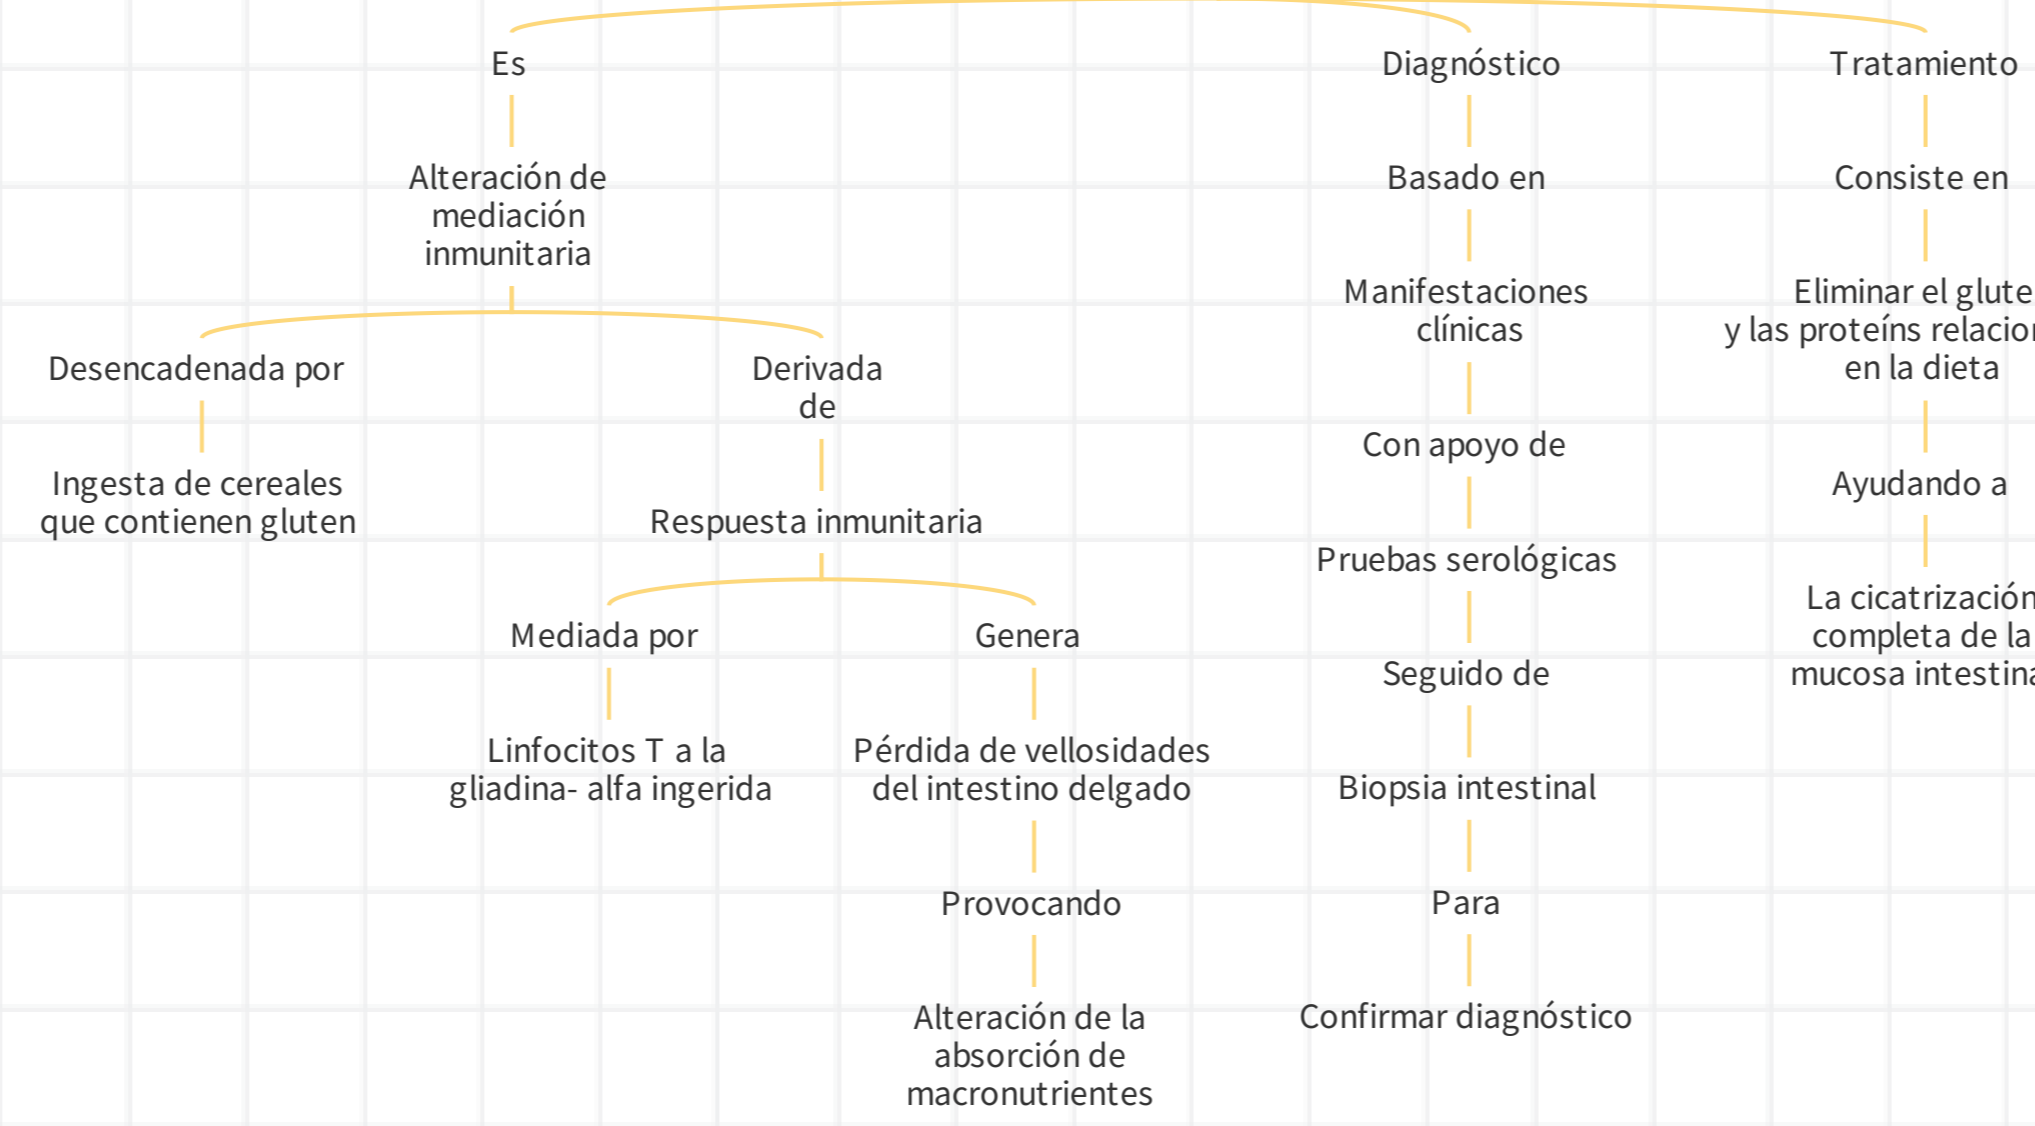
Es

Alteración de mediación inmunitaria

Desencadenada por

Ingesta de cereales que contienen gluten

Derivada de

Respuesta inmunitaria

Mediada por

Linfocitos T a la gliadina- alfa ingerida

Genera

Pérdida de vellosidades del intestino delgado

Provocando

Alteración de la absorción de macronutrientes

Diagnóstico

Basado en

Manifestaciones clínicas

Con apoyo de

Pruebas serológicas

Seguido de

Biopsia intestinal

Para

Confirmar diagnóstico

Tratamiento

Consiste en

Eliminar el glute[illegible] y las proteíns relacio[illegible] en la dieta

Ayudando a

La cicatrizació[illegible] completa de la mucosa intestin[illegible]